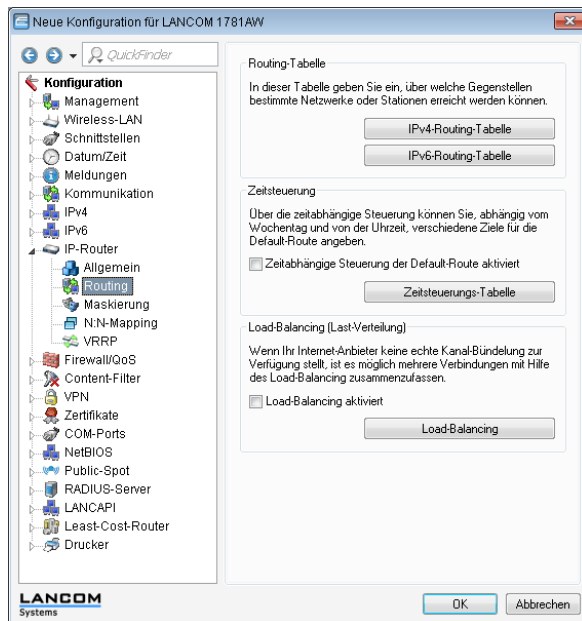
Neue Konfiguration für LANCOM 1781AW

QuickFinder

Konfiguration
Management
Wireless-LAN
Schnittstellen
Datum/Zeit
Meldungen
Kommunikation
IPv4
IPv6
IP-Router
Allgemein
Routing
Maskierung
N:N-Mapping
VRRP
Firewall/QoS
Content-Filter
VPN
Zertifikate
COM-Ports
NetBIOS
Public-Spot
RADIUS-Server
LANCAPI
Least-Cost-Router
Drucker

Routing-Tabelle

In dieser Tabelle geben Sie ein, über welche Gegenstellen bestimmte Netzwerke oder Stationen erreicht werden können.

IPv4-Routing-Tabelle

IPv6-Routing-Tabelle

Zeitsteuerung

Über die zeitabhängige Steuerung können Sie, abhängig vom Wochentag und von der Uhrzeit, verschiedene Ziele für die Default-Route angeben.

Zeitabhängige Steuerung der Default-Route aktiviert

Zeitsteuerungs-Tabelle

Load-Balancing (Last-Verteilung)

Wenn Ihr Internet-Anbieter keine echte Kanal-Bündelung zur Verfügung stellt, ist es möglich mehrere Verbindungen mit Hilfe des Load-Balancing zusammenzufassen.

Load-Balancing aktiviert

Load-Balancing

LANCOM
Systems

OK

Abbrechen